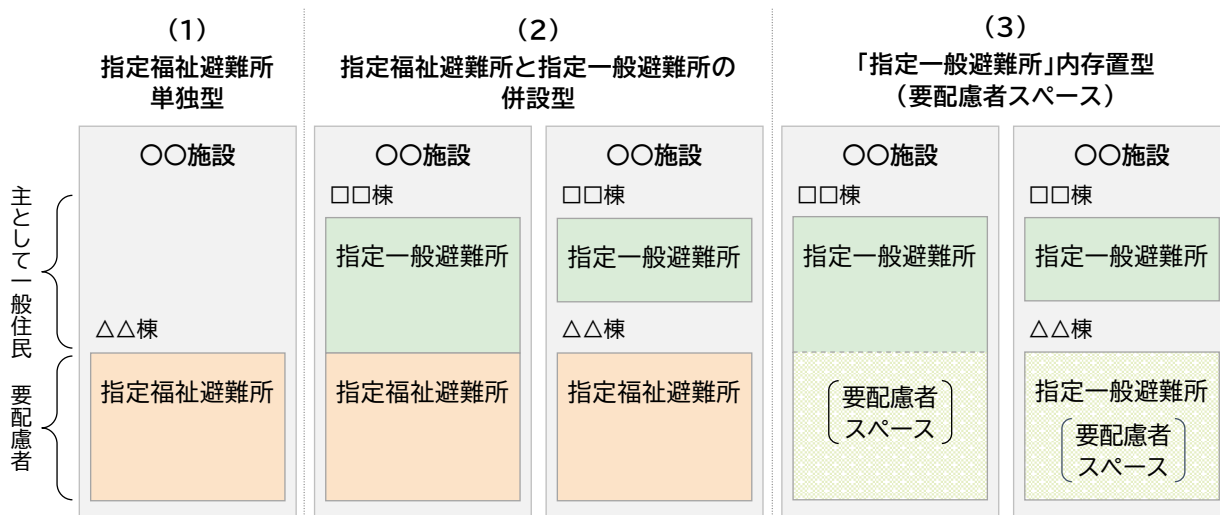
(1)
指定福祉避難所
単独型

(2)
指定福祉避難所と指定一般避難所の
併設型

(3)
「指定一般避難所」内存置型
(要配慮者スペース)

主として一般住民

要配慮者

〇〇施設

△△棟

指定福祉避難所

〇〇施設

□□棟

指定一般避難所

指定福祉避難所

〇〇施設

□□棟

指定一般避難所

△△棟

指定福祉避難所

〇〇施設

□□棟

指定一般避難所

要配慮者
スペース

〇〇施設

□□棟

指定一般避難所

△△棟

指定一般避難所

要配慮者
スペース